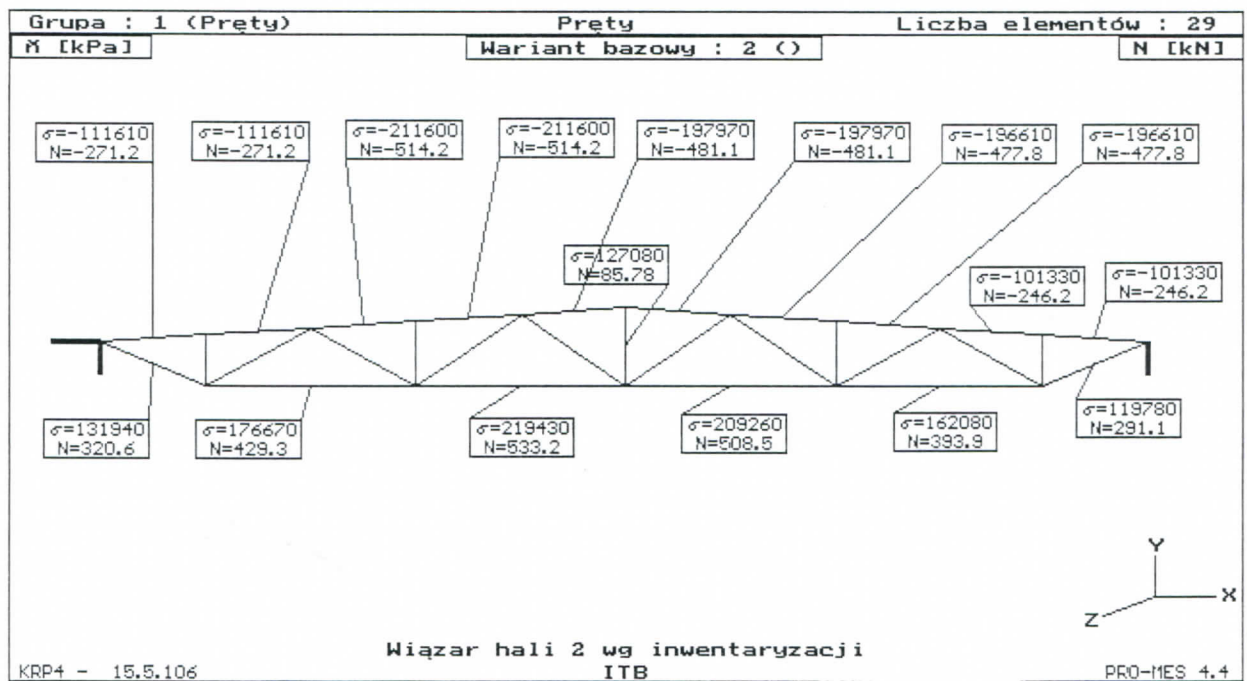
Grupa : 1 (Pręty)
Pręty
Liczba elementów : 29

σ [kPa]
Wariant bazowy : 2 ()
N [kN]

σ=-111610
N=-271.2

σ=-111610
N=-271.2

σ=-211600
N=-514.2

σ=-211600
N=-514.2

σ=-197970
N=-481.1

σ=-197970
N=-481.1

σ=-196610
N=-477.8

σ=-196610
N=-477.8

σ=127080
N=85.78

σ=-101330
N=-246.2

σ=-101330
N=-246.2

σ=131940
N=320.6

σ=176670
N=429.3

σ=219430
N=533.2

σ=209260
N=508.5

σ=162080
N=393.9

σ=119780
N=291.1

Y
X
Z

Wiązar hali 2 wg inwentaryzacji
ITB

KRP4 - 15.5.106
PRO-MES 4.4